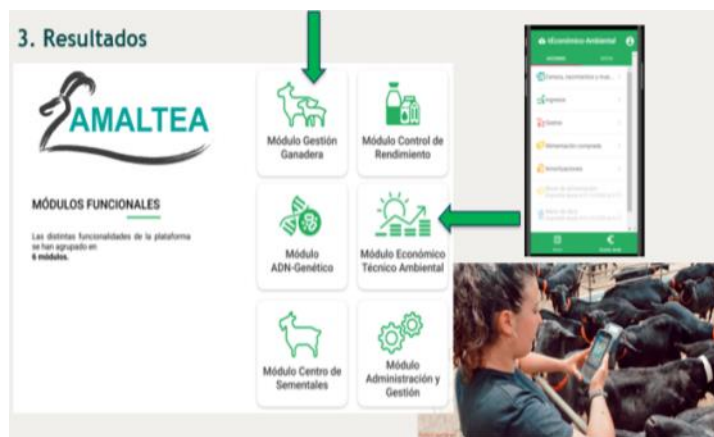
3. Resultados

AMALTEA

MÓDULOS FUNCIONALES

Las distintas funcionalidades de la plataforma se han agrupado en **6 módulos.**

Módulo Gestión Ganadera

Módulo Control de Rendimiento

Módulo ADN-Genético

Módulo Económico Técnico Ambiental

Módulo Centro de Sementales

Módulo Administración y Gestión

Económico Ambiental

Censos, movimientos y nue...

Ingresos

Gastos

Alimentación comprada

Amortizaciones

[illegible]

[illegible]